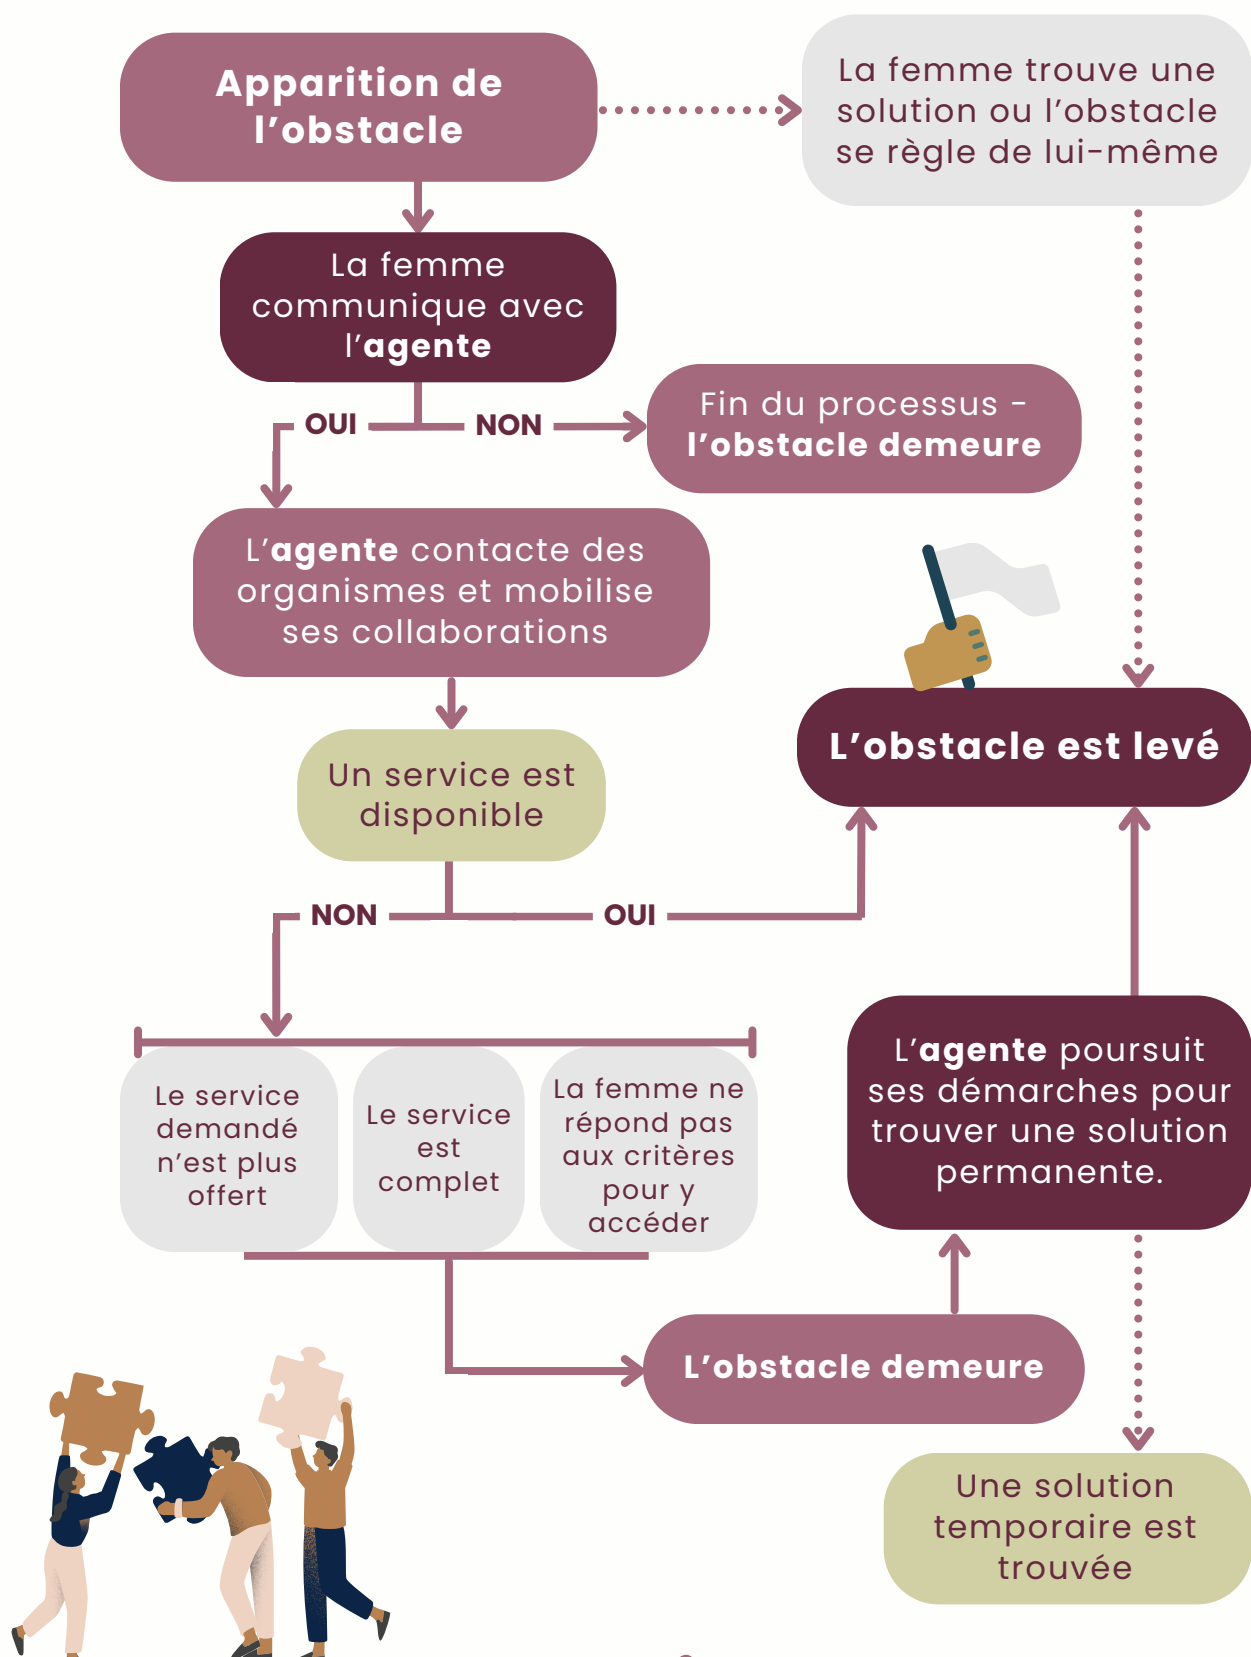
Apparition de l'obstacle

La femme trouve une solution ou l'obstacle se règle de lui-même

La femme communique avec l'agente

OUI

NON

Fin du processus - l'obstacle demeure

L'agente contacte des organismes et mobilise ses collaborations

L'obstacle est levé

Un service est disponible

NON

OUI

Le service demandé n'est plus offert

Le service est complet

La femme ne répond pas aux critères pour y accéder

L'agente poursuit ses démarches pour trouver une solution permanente.

L'obstacle demeure

Une solution temporaire est trouvée